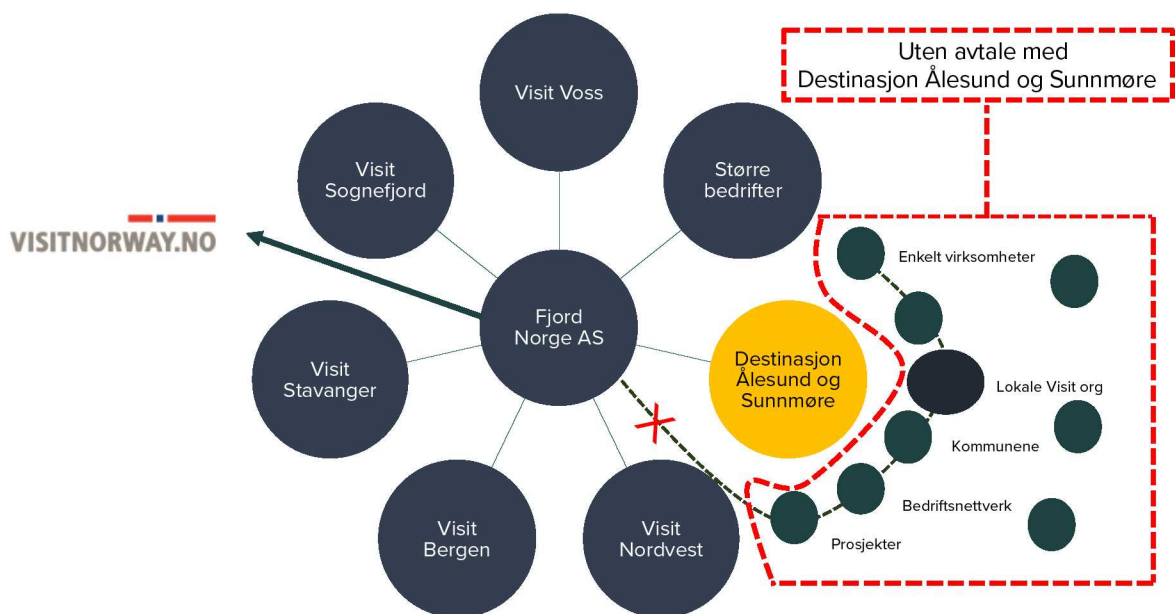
Uten avtale med
Destinasjon Ålesund og Sunnmøre

Visit Voss

Visit Sognefjord

Større bedrifter

VISITNORWAY.NO

Fjord Norge AS

Destinasjon Ålesund og Sunnmøre

Visit Stavanger

Visit Bergen

Visit Nordvest

Enkelt virksomheter

Lokale Visit org

Kommunene

Bedriftsnettverk

Prosjekter